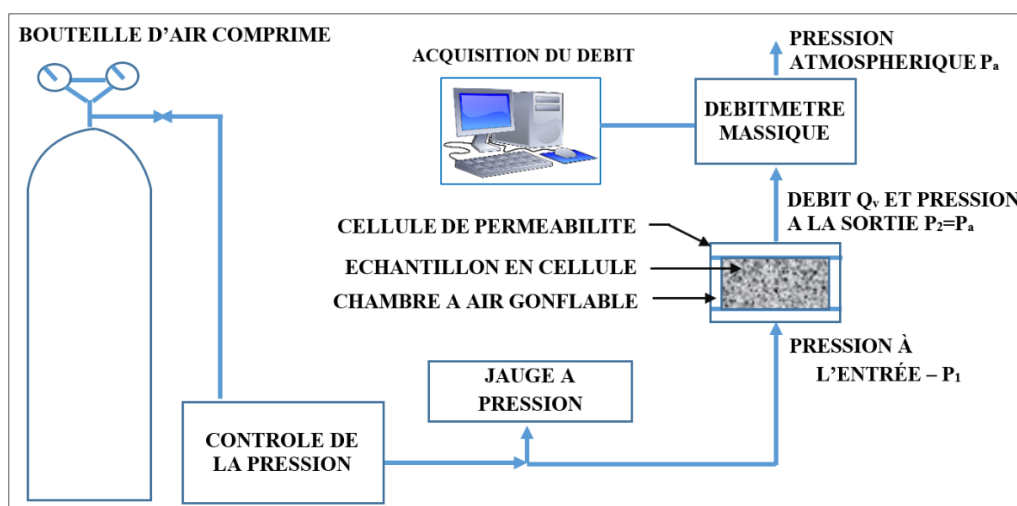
BOUTEILLE D'AIR COMPRIME

ACQUISITION DU DEBIT

PRESSION ATMOSPHERIQUE $P_a$

DEBITMETRE MASSIQUE

DEBIT $Q_v$ ET PRESSION A LA SORTIE $P_2$=$P_a$

CELLULE DE PERMEABILITE

ECHANTILLON EN CELLULE

CHAMBRE A AIR GONFLABLE

PRESSION À L'ENTRÉE – $P_1$

JAUGE A PRESSION

CONTROLE DE LA PRESSION